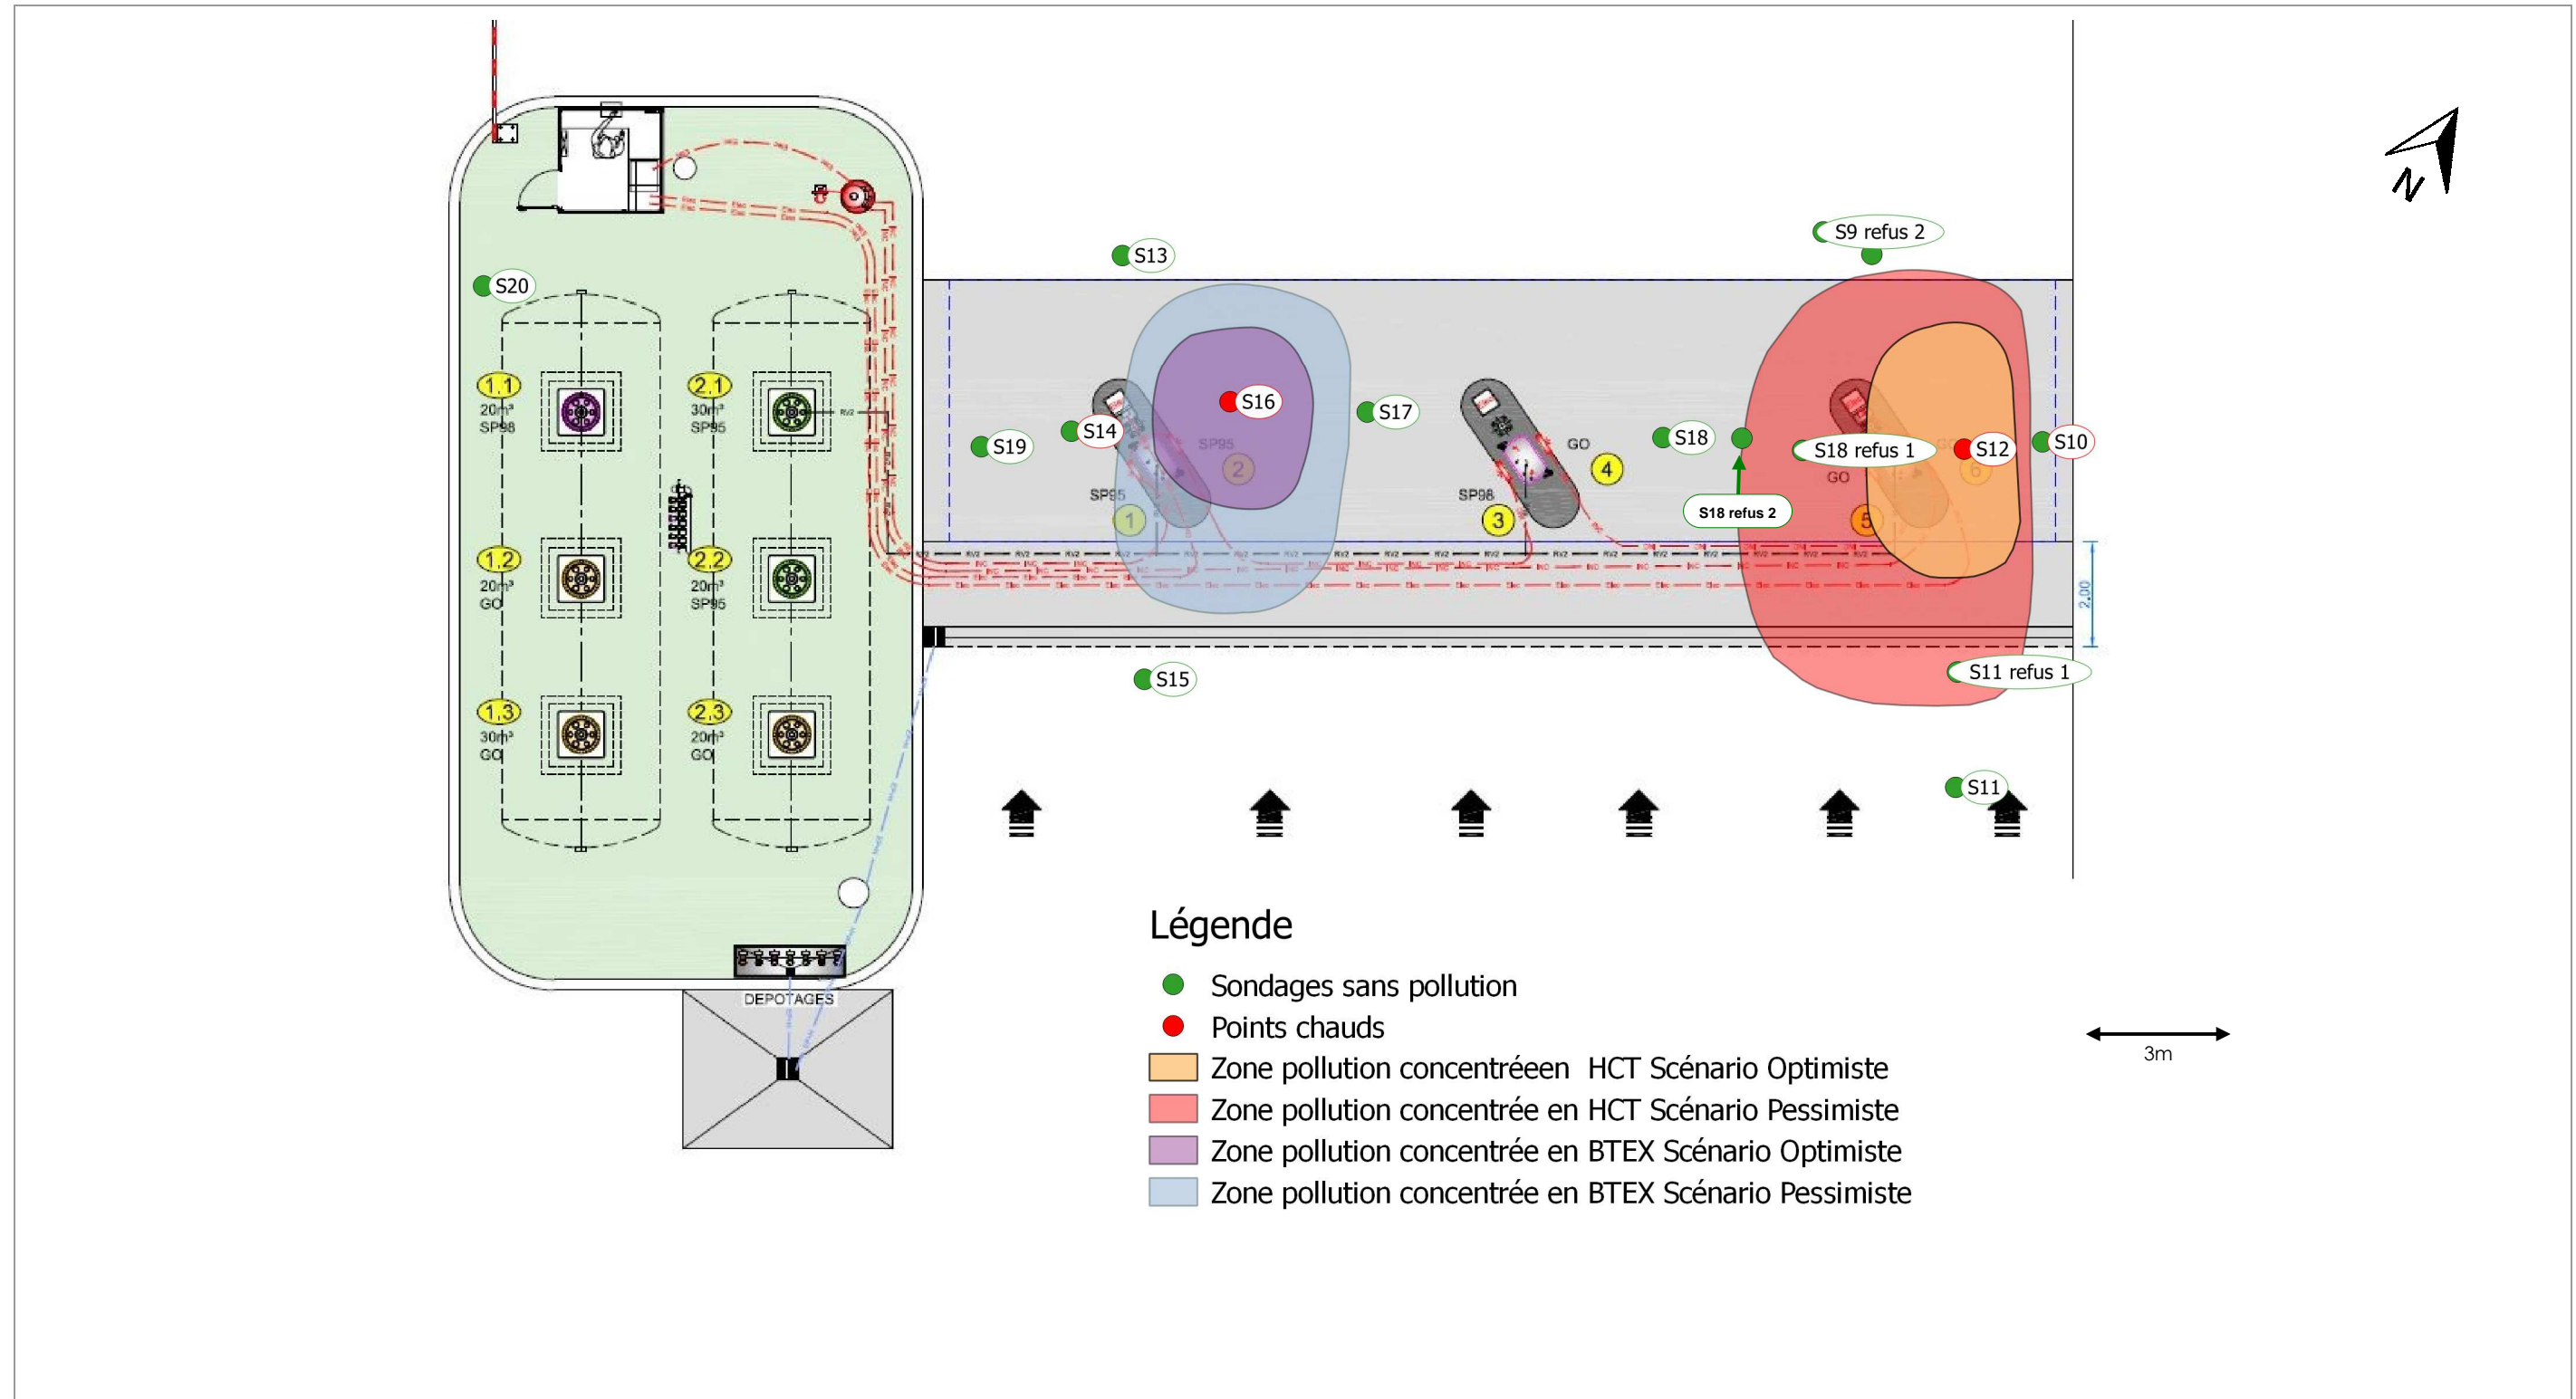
N

S20

1.1
20m³
SP98

2.1
30m³
SP95

1.2
20m³
GO

2.2
20m³
SP95

1.3
30m³
GO

2.3
20m³
GO

DEPOTAGES

S13

S9 refus 2

S19

S14

S16

SP95

2

SP95

1

S17

GO

4

SP98

3

S18

S18 refus 1

S12

S10

GO

6

5

S18 refus 2

2,00

S15

S11 refus 1

S11

Légende

Sondages sans pollution

Points chauds

Zone pollution concentréeen HCT Scénario Optimiste

Zone pollution concentrée en HCT Scénario Pessimiste

Zone pollution concentrée en BTEX Scénario Optimiste

Zone pollution concentrée en BTEX Scénario Pessimiste

3m